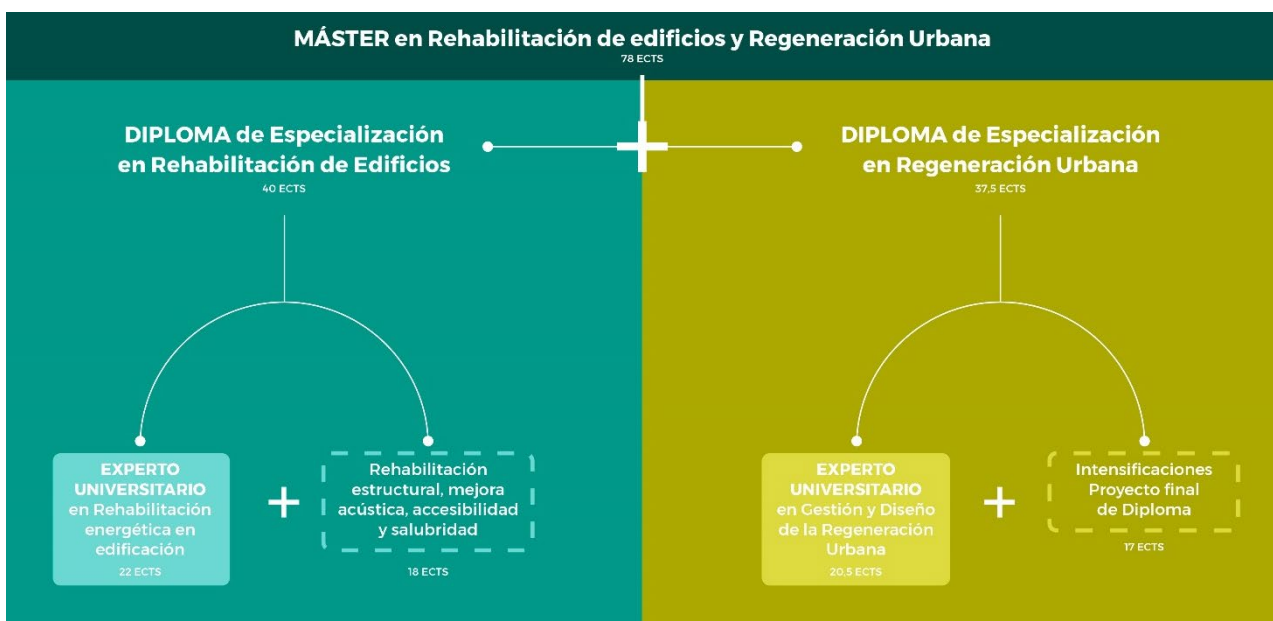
MÁSTER en Rehabilitación de edificios y Regeneración Urbana
78 ECTS

DIPLOMA de Especialización en Rehabilitación de Edificios
40 ECTS

EXPERTO UNIVERSITARIO en Rehabilitación energética en edificación
22 ECTS

+

Rehabilitación estructural, mejora acústica, accesibilidad y salubridad
18 ECTS

+

DIPLOMA de Especialización en Regeneración Urbana
37,5 ECTS

EXPERTO UNIVERSITARIO en Gestión y Diseño de la Regeneración Urbana
20,5 ECTS

+

Intensificaciones Proyecto final de Diploma
17 ECTS